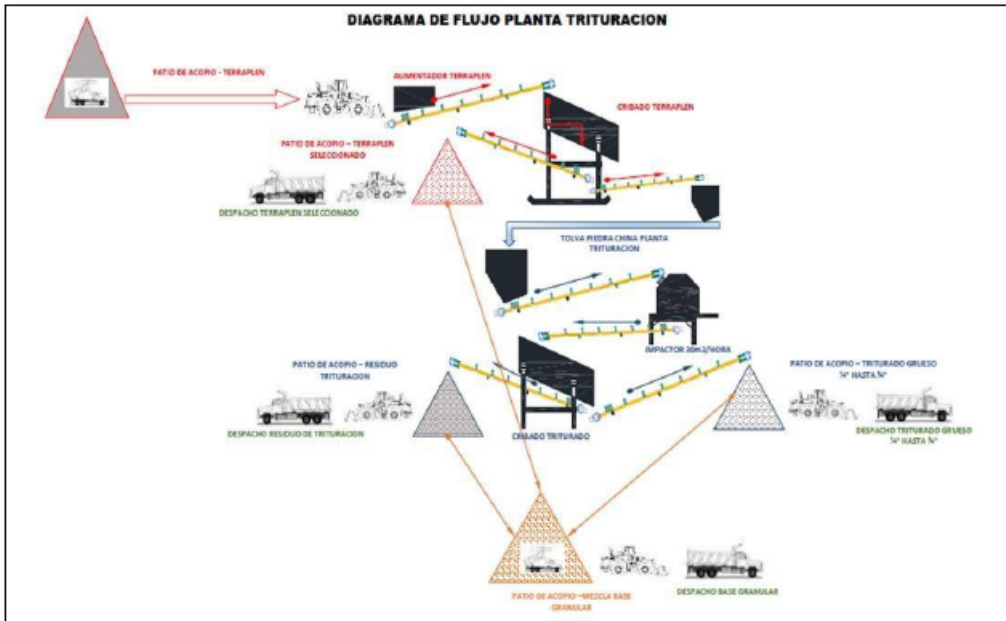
DIAGRAMA DE FLUJO PLANTA TRITURACION

PATIO DE ACOPIO - TERRAPLEN

ALIMENTADOR TERRAPLEN

CRIBADO TERRAPLEN

PATIO DE ACOPIO – TERRAPLEN SELECCIONADO

DESPACHO TERRAPLEN SELECCIONADO

TOLVA PIEDRA CHINA PLANTA TRITURACION

IMPACTOR 20m3/HORA

PATIO DE ACOPIO – RESIDUO TRITURACION

DESPACHO RESIDUO DE TRITURACION

CRIBADO TRITURADO

PATIO DE ACOPIO – TRITURADO GRUESO ¾" HASTA ⅜"

DESPACHO TRITURADO GRUESO ¾" HASTA ⅜"

PATIO DE ACOPIO – MEZCLA BASE GRANULAR

DESPACHO BASE GRANULAR